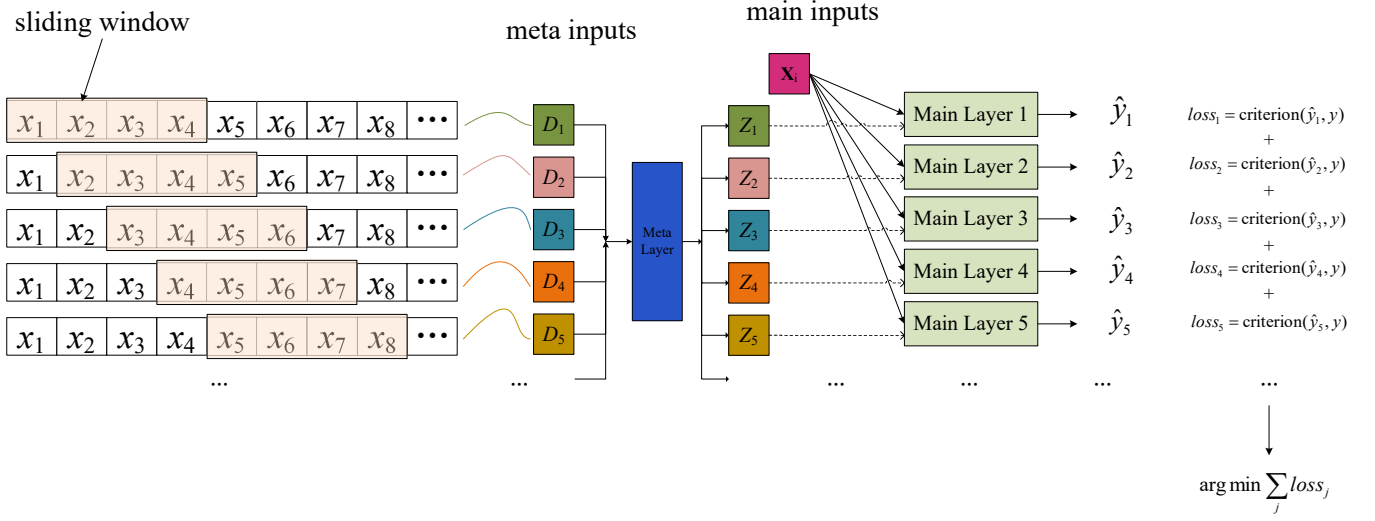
sliding window

meta inputs

main inputs

$\mathbf{X}_i$

$x_1$ $x_2$ $x_3$ $x_4$ $x_5$ $x_6$ $x_7$ $x_8$ •••

$x_1$ $x_2$ $x_3$ $x_4$ $x_5$ $x_6$ $x_7$ $x_8$ •••

$x_1$ $x_2$ $x_3$ $x_4$ $x_5$ $x_6$ $x_7$ $x_8$ •••

$x_1$ $x_2$ $x_3$ $x_4$ $x_5$ $x_6$ $x_7$ $x_8$ •••

$x_1$ $x_2$ $x_3$ $x_4$ $x_5$ $x_6$ $x_7$ $x_8$ •••

...

$D_1$
$D_2$
$D_3$
$D_4$
$D_5$
...

Meta Layer

$Z_1$
$Z_2$
$Z_3$
$Z_4$
$Z_5$

...

Main Layer 1
Main Layer 2
Main Layer 3
Main Layer 4
Main Layer 5
...

$\hat{y}_1$
$\hat{y}_2$
$\hat{y}_3$
$\hat{y}_4$
$\hat{y}_5$
...

$loss_1 = \text{criterion}(\hat{y}_1, y)$
+
$loss_2 = \text{criterion}(\hat{y}_2, y)$
+
$loss_3 = \text{criterion}(\hat{y}_3, y)$
+
$loss_4 = \text{criterion}(\hat{y}_4, y)$
+
$loss_5 = \text{criterion}(\hat{y}_5, y)$
...

$\arg\min \sum_j loss_j$